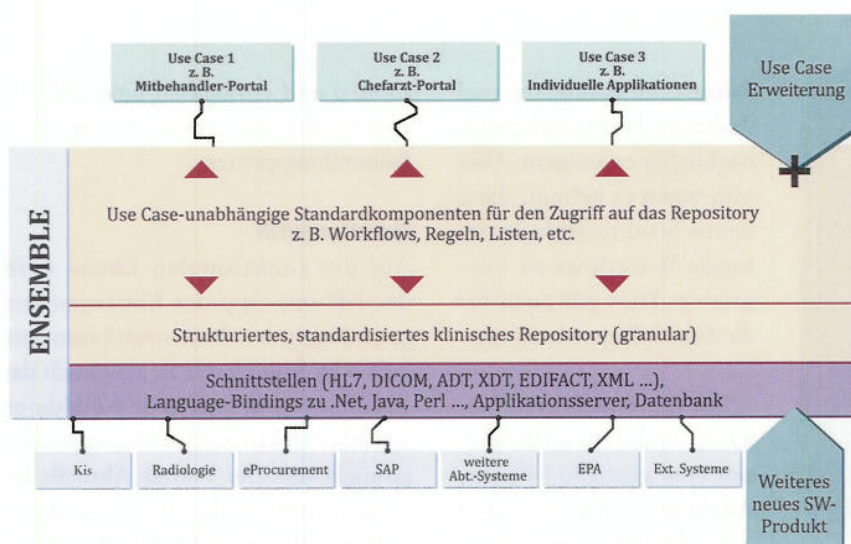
Use Case 1
z. B.
Mitbehandler-Portal

Use Case 2
z. B.
Chefarzt-Portal

Use Case 3
z. B.
Individuelle Applikationen

Use Case Erweiterung

ENSEMBLE

Use Case-unabhängige Standardkomponenten für den Zugriff auf das Repository z. B. Workflows, Regeln, Listen, etc.

Strukturiertes, standardisiertes klinisches Repository (granular)

Schnittstellen (HL7, DICOM, ADT, XDT, EDIFACT, XML ...), Language-Bindings zu .Net, Java, Perl ..., Applikationsserver, Datenbank

Kis

Radiologie

eProcurement

SAP

weitere Abt.-Systeme

EPA

Ext. Systeme

Weiteres neues SW-Produkt